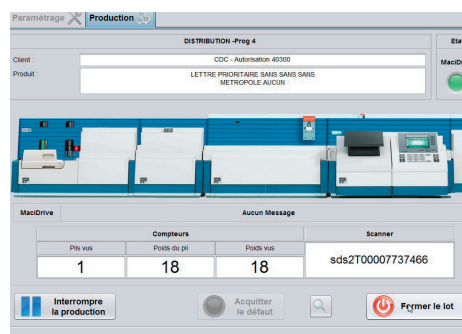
Paramétrage
Production

DISTRIBUTION -Prog 4

Eta

Client
CDC - Autorisation 40300

Produit
LETTRE PRIORITAIRE SANS SANS SANS
METROPOLE AUCUN

MaciDr

MaciDrive
Aucun Message

Compteurs

| Plis vus | Poids du pli | Poids vus |
|---|---|---|
| 1 | 18 | 18 |

Scanner
sds2T00007737466

Interrompre la production

Acquitter le défaut

Fermer le lot